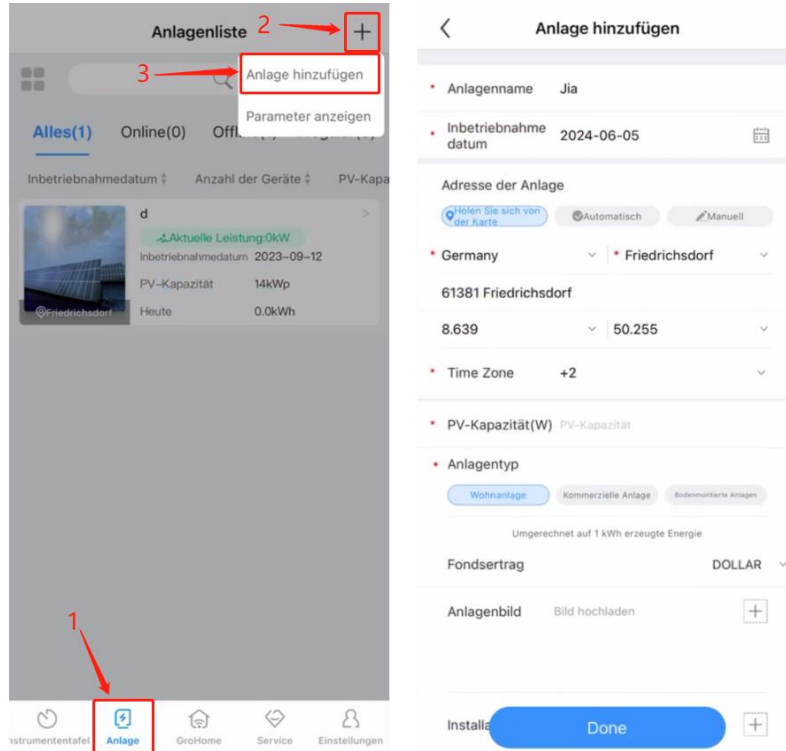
Anlagenliste

2

+

3

Anlage hinzufügen

Parameter anzeigen

Alles(1) Online(0) Offl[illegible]

Inbetriebnahmedatum ⇕ Anzahl der Geräte ⇕ PV-Kapa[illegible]

d

Aktuelle Leistung:0kW

Inbetriebnahmedatum 2023-09-12

PV-Kapazität 14kWp

Heute 0.0kWh

Friedrichsdorf

1

nstrumententafel Anlage GroHome Service Einstellungen

Anlage hinzufügen

* Anlagenname Jia

* Inbetriebnahme datum 2024-06-05

Adresse der Anlage

Holen Sie sich von der Karte Automatisch Manuell

* Germany * Friedrichsdorf

61381 Friedrichsdorf

8.639 50.255

* Time Zone +2

* PV-Kapazität(W) PV-Kapazität

* Anlagentyp

Wohnanlage Kommerzielle Anlage Bodenmontierte Anlagen

Umgerechnet auf 1 kWh erzeugte Energie

Fondsertrag DOLLAR

Anlagenbild Bild hochladen +

Installa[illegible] Done +